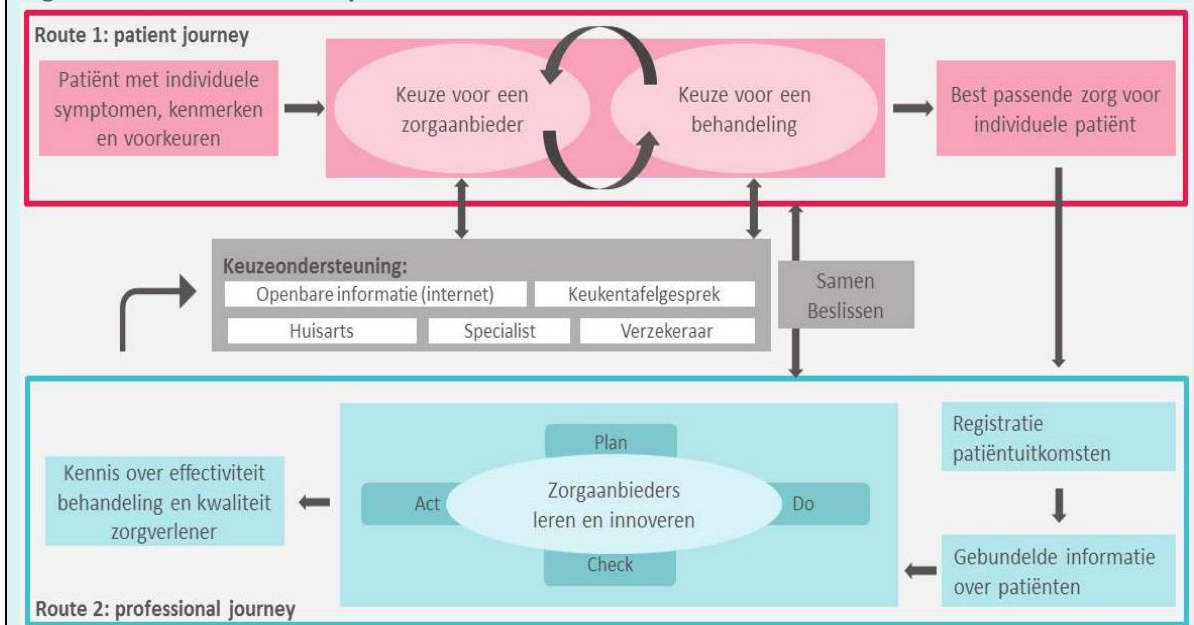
Route 1: patient journey

Patiënt met individuele symptomen, kenmerken en voorkeuren

Keuze voor een zorgaanbieder

Keuze voor een behandeling

Best passende zorg voor individuele patiënt

Keuzeondersteuning:

Openbare informatie (internet)

Keukentafelgesprek

Huisarts

Specialist

Verzekeraar

Samen Beslissen

Registratie patiëntuitkomsten

Gebundelde informatie over patiënten

Plan

Act

Zorgaanbieders leren en innoveren

Do

Check

Kennis over effectiviteit behandeling en kwaliteit zorgverlener

Route 2: professional journey